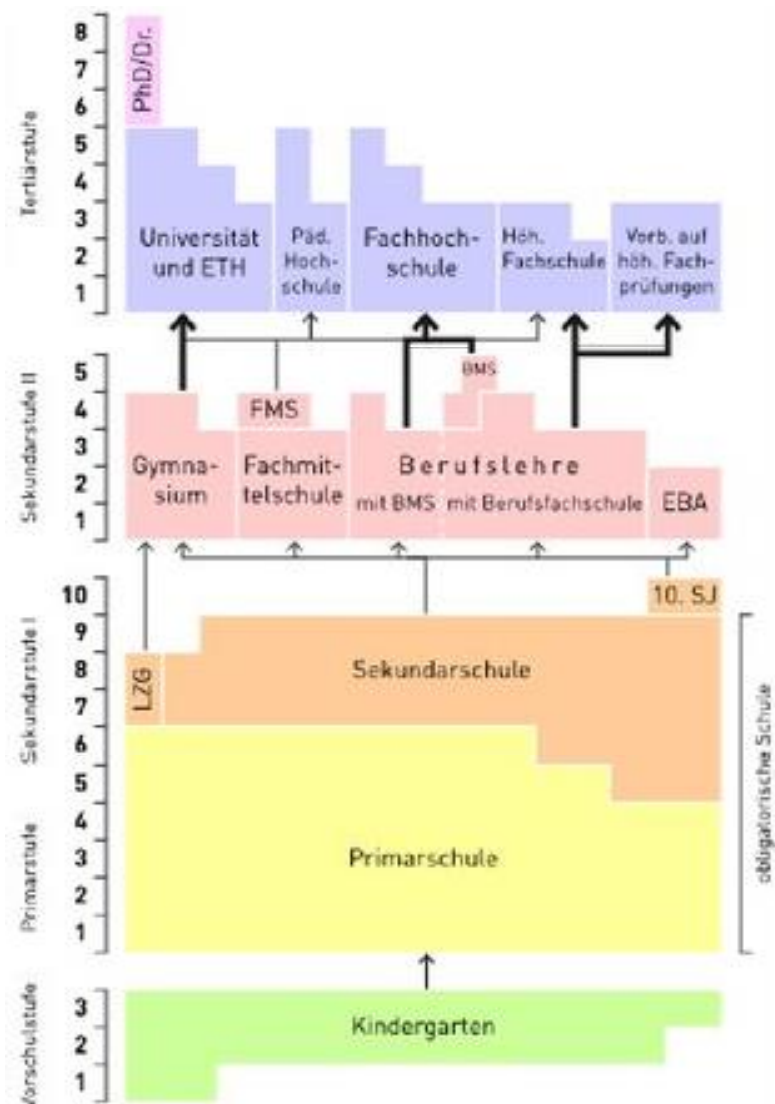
Tertiärstufe
8
7
6
5
4
3
2
1
PhD/Dr.
Universität und ETH
Päd. Hochschule
Fachhochschule
Höh. Fachschule
Vorb. auf höh. Fachprüfungen

Sekundarstufe II
5
4
3
2
1
BMS
FMS
Gymnasium
Fachmittelschule
Berufslehre
mit BMS
mit Berufsfachschule
EBA

Sekundarstufe I
10
9
8
7
10. SJ
LZG
Sekundarschule

Primarstufe
6
5
4
3
2
1
Primarschule
obligatorische Schule

Vorschulstufe
3
2
1
Kindergarten